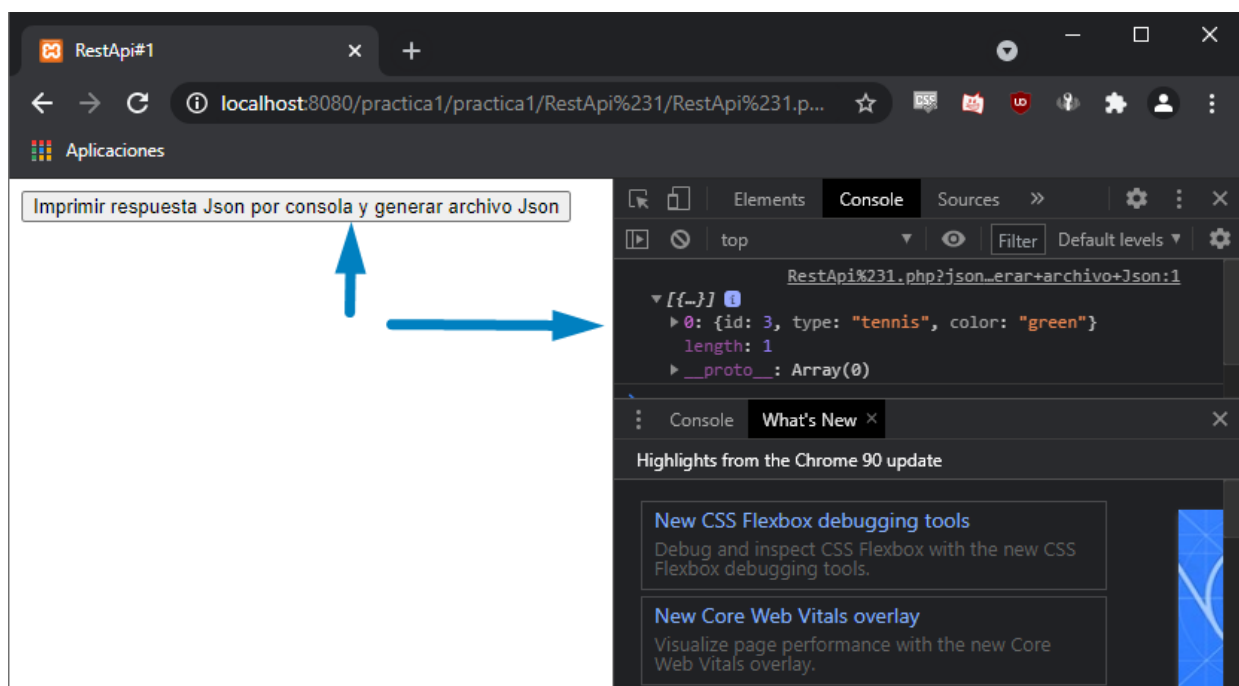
RestApi#1

localhost:8080/practica1/practica1/RestApi%231/RestApi%231.p...

Aplicaciones

Imprimir respuesta Json por consola y generar archivo Json

Elements Console Sources »

top Filter Default levels

RestApi%231.php?json…erar+archivo+Json:1

▼[{…}]
▶0: {id: 3, type: "tennis", color: "green"}
length: 1
▶__proto__: Array(0)

Console What's New ×

Highlights from the Chrome 90 update

New CSS Flexbox debugging tools

Debug and inspect CSS Flexbox with the new CSS Flexbox debugging tools.

New Core Web Vitals overlay

Visualize page performance with the new Core Web Vitals overlay.